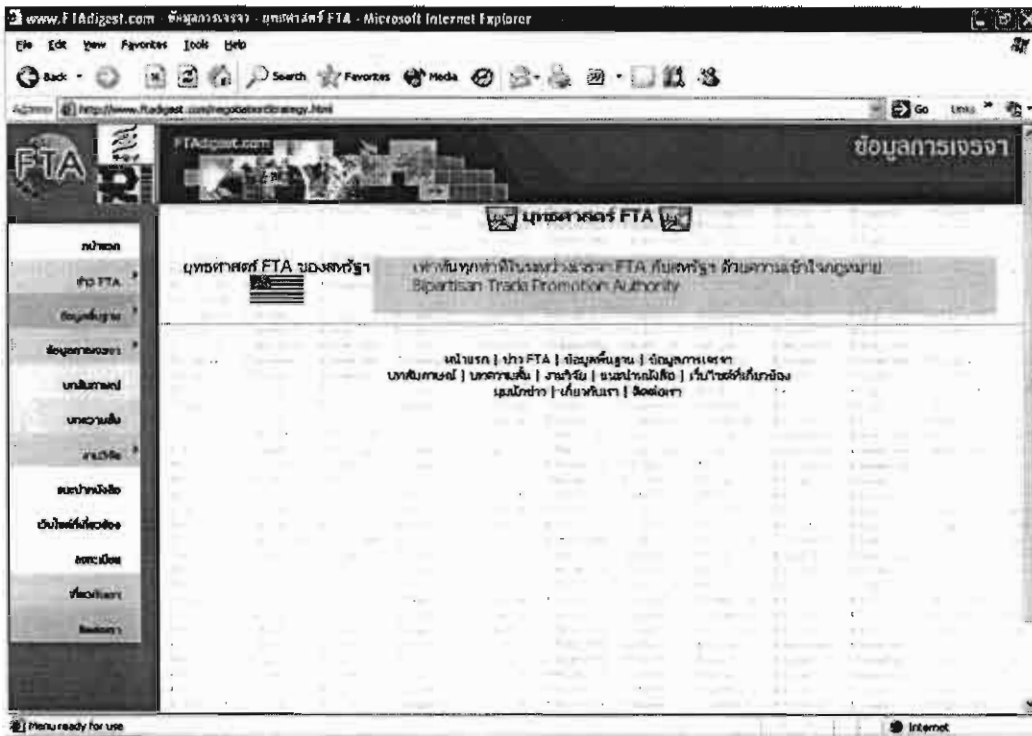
www.FTAdigest.com - ข้อมูลการเจรจา - ยุทธศาสตร์ FTA - Microsoft Internet Explorer

File Edit View Favorites Tools Help

Back Search Favorites Media

Address http://www.ftadigest.com/negotiation/strategy.html Go Links

FTA

FTAdigest.com

ข้อมูลการเจรจา

หน้าแรก

ข่าว FTA

ข้อมูลพื้นฐาน

ข้อมูลการเจรจา

บทสัมภาษณ์

บทความสั้น

งานวิจัย

แนะนำหนังสือ

เว็บไซต์ที่เกี่ยวข้อง

ลงทะเบียน

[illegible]

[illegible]

ยุทธศาสตร์ FTA

ยุทธศาสตร์ FTA ของสหรัฐฯ

เท่าทันทุกท่าทีในระหว่างเจรจา FTA กับสหรัฐฯ ด้วยความเข้าใจกฎหมาย Bipartisan Trade Promotion Authority

หน้าแรก | ข่าว FTA | ข้อมูลพื้นฐาน | ข้อมูลการเจรจา
บทสัมภาษณ์ | บทความสั้น | งานวิจัย | แนะนำหนังสือ | เว็บไซต์ที่เกี่ยวข้อง
มุมนักข่าว | เกี่ยวกับเรา | ติดต่อเรา

Menu ready for use

Internet